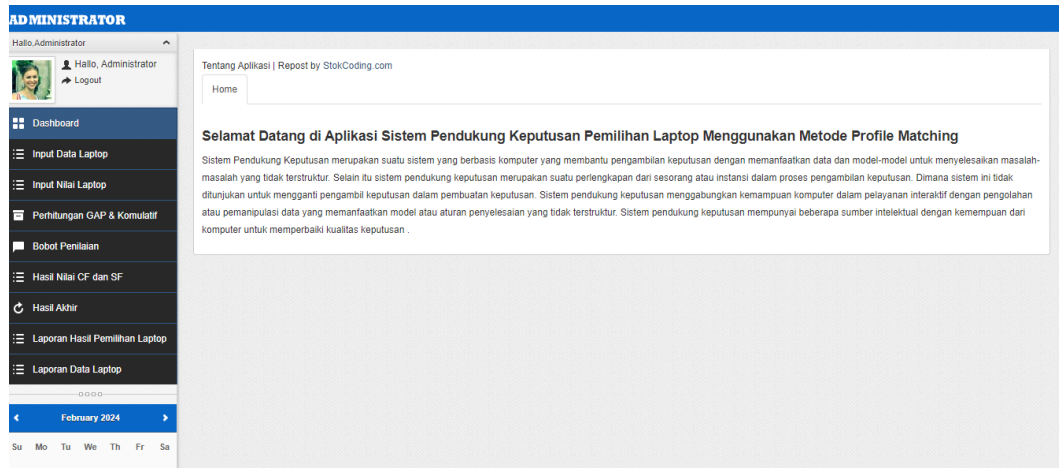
ADMINISTRATOR

Hallo,Administrator

Hallo, Administrator
Logout

Dashboard
Input Data Laptop
Input Nilai Laptop
Perhitungan GAP & Komulatif
Bobot Penilaian
Hasil Nilai CF dan SF
Hasil Akhir
Laporan Hasil Pemilihan Laptop
Laporan Data Laptop

February 2024

| Su | Mo | Tu | We | Th | Fr | Sa |
|---|---|---|---|---|---|---|

Tentang Aplikasi | Repost by StokCoding.com

Home

Selamat Datang di Aplikasi Sistem Pendukung Keputusan Pemilihan Laptop Menggunakan Metode Profile Matching

Sistem Pendukung Keputusan merupakan suatu sistem yang berbasis komputer yang membantu pengambilan keputusan dengan memanfaatkan data dan model-model untuk menyelesaikan masalah-masalah yang tidak terstruktur. Selain itu sistem pendukung keputusan merupakan suatu perlengkapan dari sesorang atau instansi dalam proses pengambilan keputusan. Dimana sistem ini tidak ditunjukan untuk mengganti pengambil keputusan dalam pembuatan keputusan. Sistem pendukung keputusan menggabungkan kemampuan komputer dalam pelayanan interaktif dengan pengolahan atau pemanipulasi data yang memanfaatkan model atau aturan penyelesaian yang tidak terstruktur. Sistem pendukung keputusan mempunyai beberapa sumber intelektual dengan kemempuan dari komputer untuk memperbaiki kualitas keputusan .